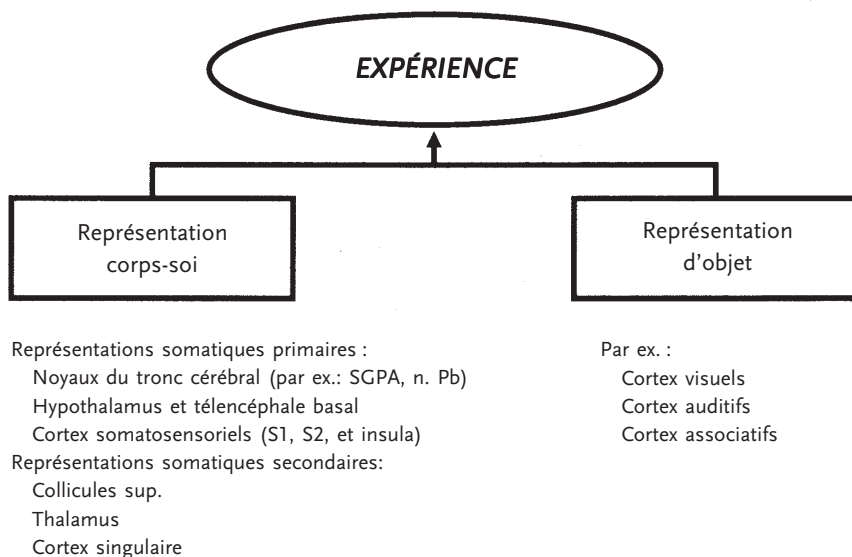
EXPÉRIENCE

Représentation corps-soi

Représentation d'objet

Représentations somatiques primaires :
Noyaux du tronc cérébral (par ex.: SGPA, n. Pb)
Hypothalamus et télencéphale basal
Cortex somatosensoriels (S1, S2, et insula)
Représentations somatiques secondaires:
Collicules sup.
Thalamus
Cortex singulaire

Par ex. :
Cortex visuels
Cortex auditifs
Cortex associatifs